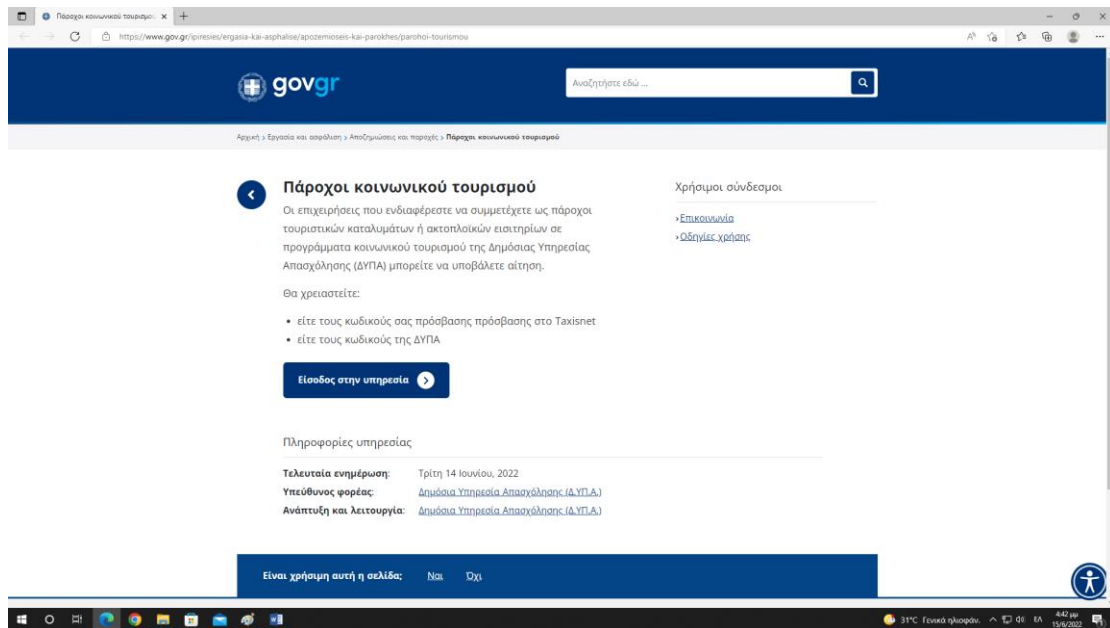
Πάροχοι κοινωνικού τουρισμο ×

https://www.gov.gr/ipiresies/ergasia-kai-asphalise/apozemioseis-kai-parokhes/parohoi-tourismou

govgr

Αναζητήστε εδώ ...

Αρχική > Εργασία και ασφάλιση > Αποζημιώσεις και παροχές > Πάροχοι κοινωνικού τουρισμού

Πάροχοι κοινωνικού τουρισμού

Οι επιχειρήσεις που ενδιαφέρεστε να συμμετέχετε ως πάροχοι τουριστικών καταλυμάτων ή ακτοπλοϊκών εισιτηρίων σε προγράμματα κοινωνικού τουρισμού της Δημόσιας Υπηρεσίας Απασχόλησης (ΔΥΠΑ) μπορείτε να υποβάλετε αίτηση.

Θα χρειαστείτε:

• είτε τους κωδικούς σας πρόσβασης πρόσβασης στο Taxisnet
• είτε τους κωδικούς της ΔΥΠΑ

Είσοδος στην υπηρεσία

Χρήσιμοι σύνδεσμοι

›Επικοινωνία
›Οδηγίες χρήσης

Πληροφορίες υπηρεσίας

| | |
|---|---|
| Τελευταία ενημέρωση: | Τρίτη 14 Ιουνίου, 2022 |
| Υπεύθυνος φορέας: | Δημόσια Υπηρεσία Απασχόλησης (Δ.ΥΠ.Α.) |
| Ανάπτυξη και λειτουργία: | Δημόσια Υπηρεσία Απασχόλησης (Δ.ΥΠ.Α.) |

Είναι χρήσιμη αυτή η σελίδα; Ναι Όχι

31°C Γενικά ηλιοφάν. ΕΛ 4:42 μμ 15/6/2022